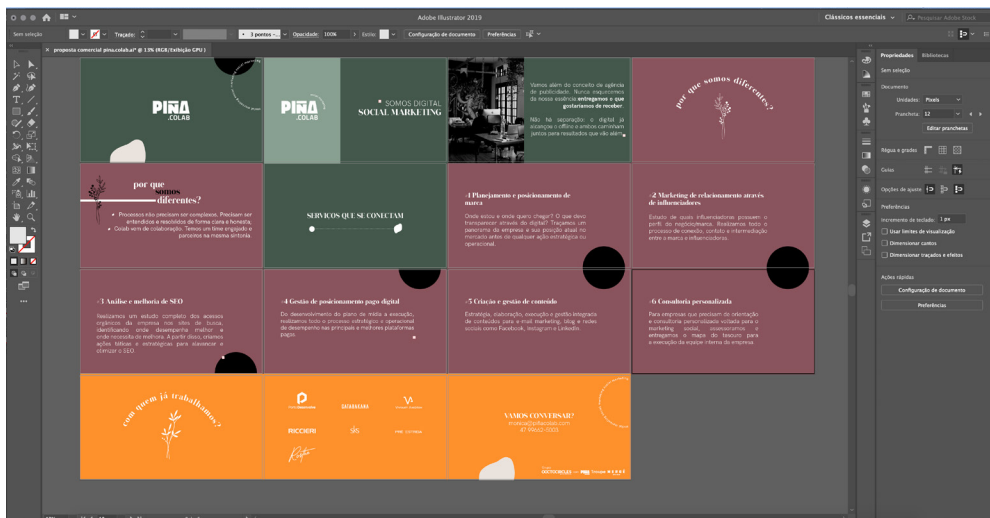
Adobe Illustrator 2019

Clássicos essenciais

Pesquisar Adobe Stock

Sem seleção

Traçado:

3 pontos

Opacidade: 100%

Estilo:

Configuração de documento

Preferências

proposta comercial piña.colab.ai* @ 13% (RGB/Exibição GPU)

PIÑA .COLAB

PIÑA .COLAB

SOMOS DIGITAL SOCIAL MARKETING

Vamos além do conceito de agência de publicidade. Nunca esquecemos de nossa essência entregamos o que gostaríamos de receber.

Não há separação: o digital já começou o offline e ambos caminham juntos para resultados que vão além.

por que somos diferentes?

por que somos diferentes?

Processos não precisam ser complexos. Precisam ser entendidos e resolvidos de forma clara e honesta. Colab vem de colaboração. Temos um time engajado e parceiros na mesma sintonia.

SERVIÇOS QUE SE CONECTAM

-1 Planejamento e posicionamento de marca

Onde estou e onde quero chegar? O que devo transparecer através do digital? Traçamos um panorama da empresa e sua posição atual no mercado antes de qualquer ação estratégica ou operacional.

-2 Marketing de relacionamento através de influenciadores

Estudo de quais influenciadores possuem o perfil do negócio/marca. Realizamos todo o processo de conexão, contato e intermediação entre a marca e influenciadores.

-3 Análise e melhoria de SEO

Realizamos um estudo completo dos acessos orgânicos da empresa nos sites de busca, identificando onde desempenha melhor e onde necessita de melhora. A partir disso, criamos ações táticas e estratégicas para alavancar e otimizar o SEO.

-4 Gestão de posicionamento pago digital

Do desenvolvimento do plano de mídia à execução, realizamos todo o processo estratégico e operacional de desempenho nas principais e melhores plataformas pagas.

-5 Criação e gestão de conteúdo

Estratégia, elaboração, execução e gestão integrada de conteúdos para e-mail marketing, blog e redes sociais como Facebook, Instagram e LinkedIn.

-6 Consultoria personalizada

Para empresas que precisam de orientação e consultoria personalizada voltada para o marketing digital, assessoramos e entregamos o mapa do tesouro para a execução da equipe interna da empresa.

com quem já trabalhamos?

RICCIERI

VAMOS CONVERSAR?
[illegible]@piñacolab.com
47 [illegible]

Propriedades

Bibliotecas

Sem seleção

Documento

Unidades: Pixels

Prancheta: 12

Editar pranchetas

Réguas e grades

Guias

Opções de ajuste

Preferências

Incremento do teclado: 1 px

Usar limites de visualização

Dimensionar cantos

Dimensionar traçados e efeitos

Ações rápidas

Configuração de documento

Preferências